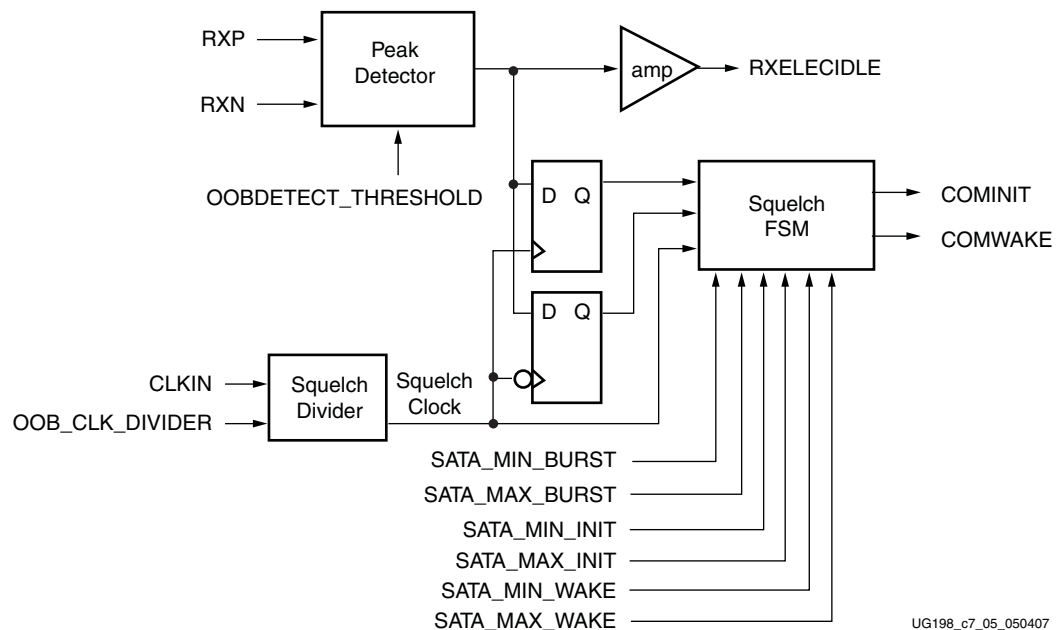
RXP
RXN
Peak Detector
OOBDETECT_THRESHOLD
amp
RXELECIDLE
D Q
D Q
Squelch FSM
COMINIT
COMWAKE
CLKIN
OOB_CLK_DIVIDER
Squelch Divider
Squelch Clock
SATA_MIN_BURST
SATA_MAX_BURST
SATA_MIN_INIT
SATA_MAX_INIT
SATA_MIN_WAKE
SATA_MAX_WAKE
UG198_c7_05_050407